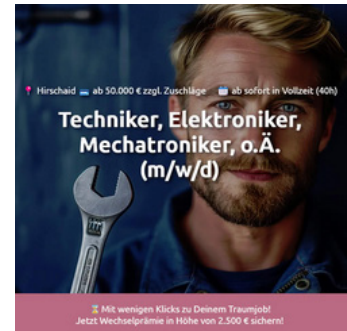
📍 Hirschaid 💶 ab 50.000 € zzgl. Zuschläge 📅 ab sofort in Vollzeit (40h)

Techniker, Elektroniker, Mechatroniker, o.Ä. (m/w/d)

⏳ Mit wenigen Klicks zu Deinem Traumjob!
Jetzt Wechselprämie in Höhe von 2.500 € sichern!